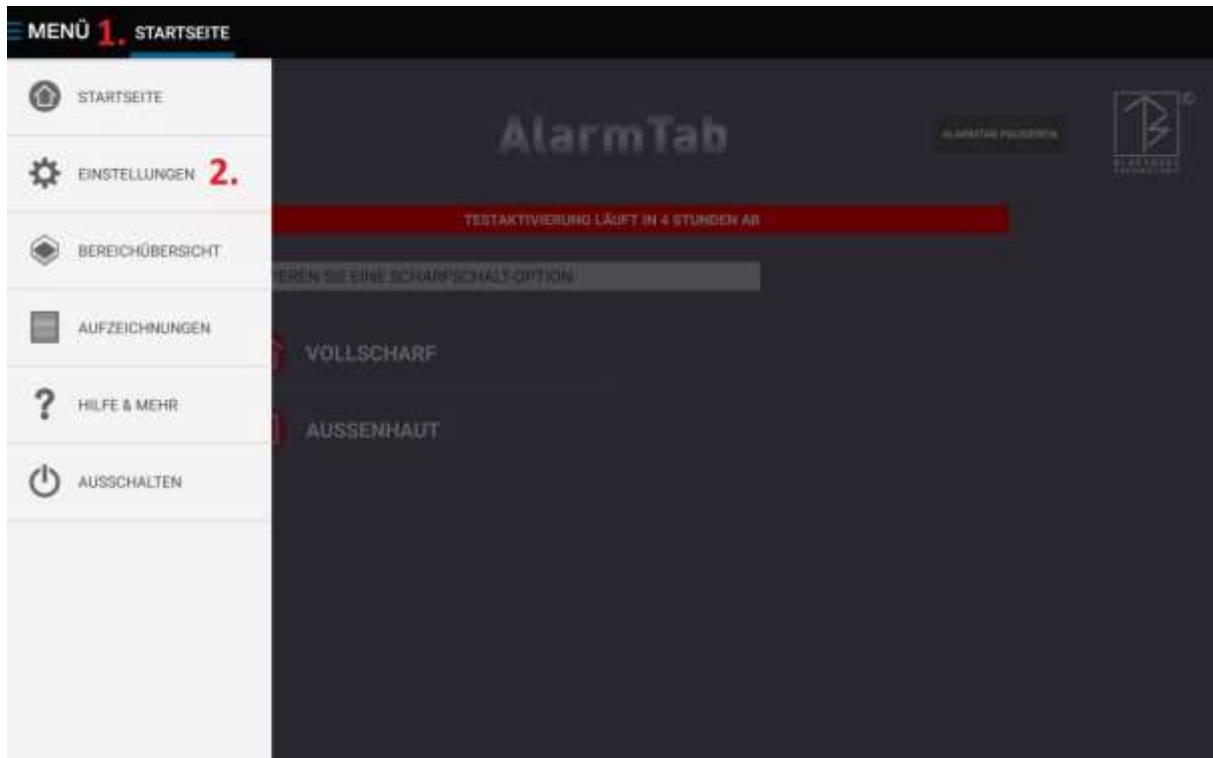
MENÜ 1. STARTSEITE

STARTSEITE

EINSTELLUNGEN 2.

BEREICHÜBERSICHT

AUFZEICHNUNGEN

HILFE & MEHR

AUSSCHALTEN

AlarmTab

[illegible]

TESTAKTIVIERUNG LÄUFT IN 4 STUNDEN AB

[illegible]EREN SIE EINE SCHARFSCHALT-OPTION

VOLLSCHARF

AUSSENHAUT